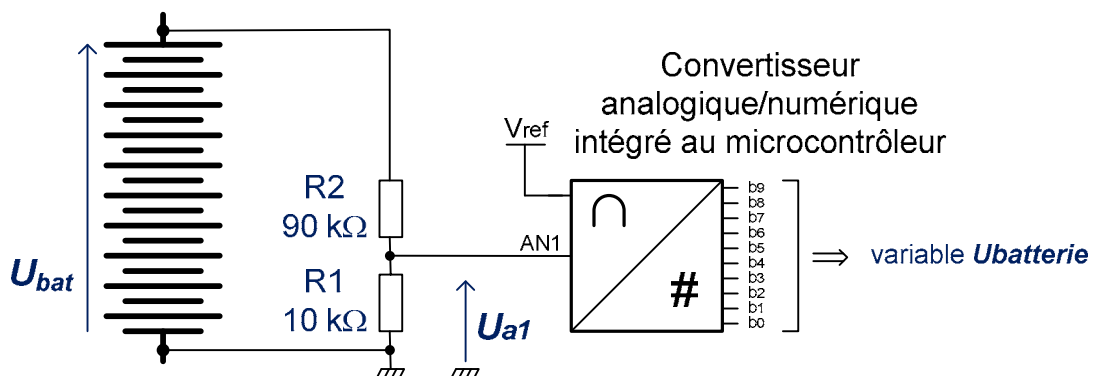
Convertisseur analogique/numérique intégré au microcontrôleur

$U_{bat}$

R2
90 k$\Omega$

R1
10 k$\Omega$

$U_{a1}$

$V_{ref}$

AN1

$\cap$

#

b9
b8
b7
b6
b5
b4
b3
b2
b1
b0

$\Longrightarrow$ variable **Ubatterie**